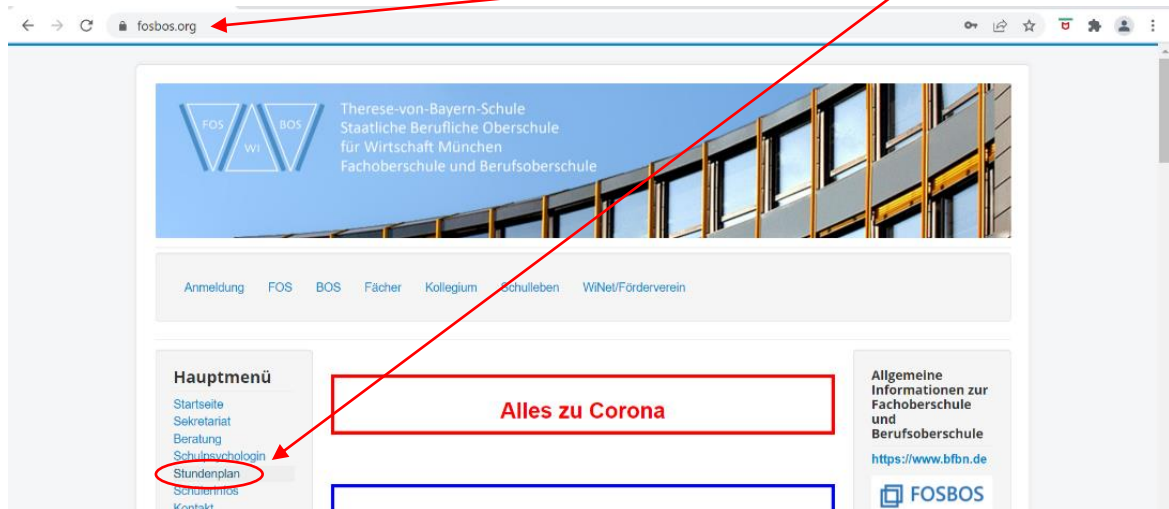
fosbos.org

FOS WI BOS

Therese-von-Bayern-Schule
Staatliche Berufliche Oberschule
für Wirtschaft München
Fachoberschule und Berufsoberschule

Anmeldung FOS BOS Fächer Kollegium Schulleben WiNet/Förderverein

Hauptmenü
Startseite
Sekretariat
Beratung
Schulpsychologin
Stundenplan
Schülerinfos
Kontakt

Alles zu Corona

Allgemeine Informationen zur Fachoberschule und Berufsoberschule

https://www.bfbn.de

FOSBOS